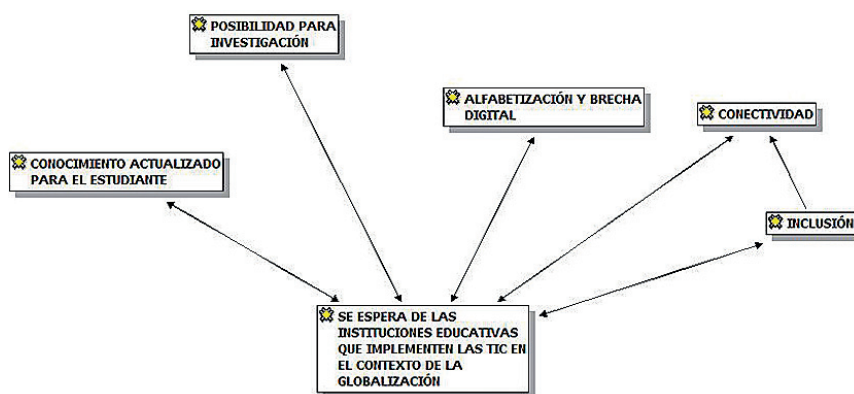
POSIBILIDAD PARA INVESTIGACIÓN

ALFABETIZACIÓN Y BRECHA DIGITAL

CONECTIVIDAD

CONOCIMIENTO ACTUALIZADO PARA EL ESTUDIANTE

INCLUSIÓN

SE ESPERA DE LAS INSTITUCIONES EDUCATIVAS QUE IMPLEMENTEN LAS TIC EN EL CONTEXTO DE LA GLOBALIZACIÓN